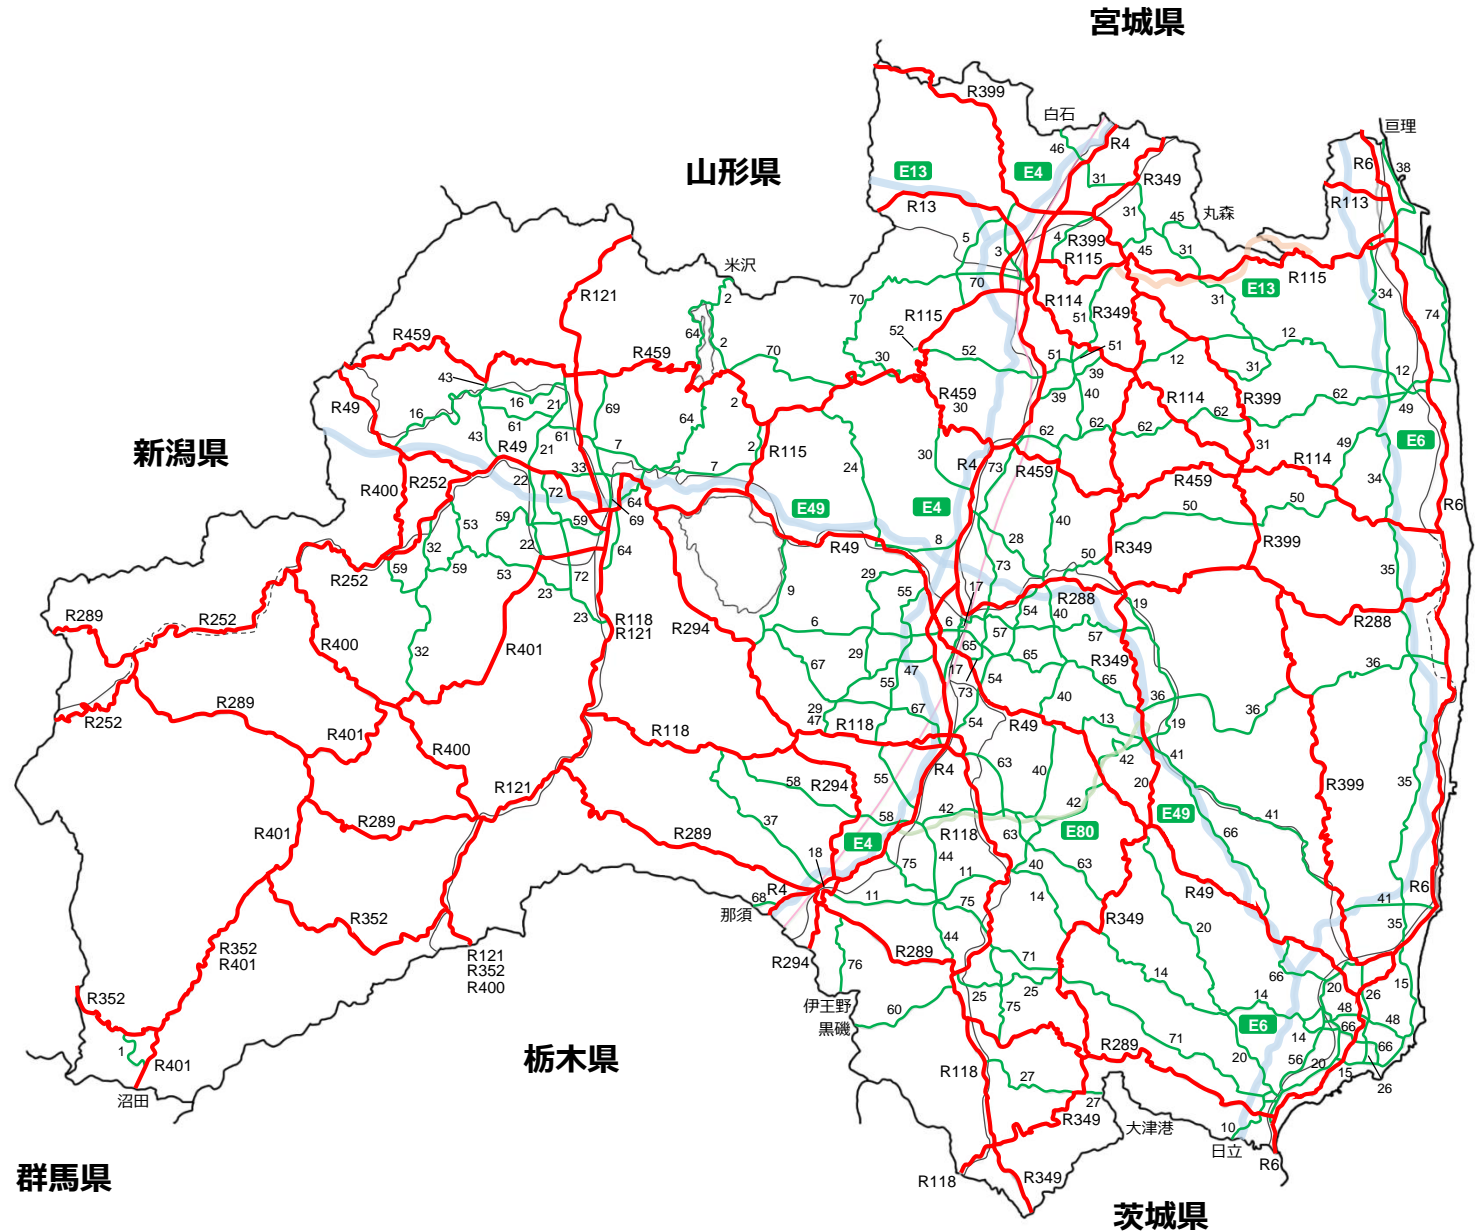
宮城県
R399
白石
R4
46
E13
E4
31
R349
R13
31
45
丸森
5
3
4
R399
45
31
R115
山形県
米沢
R121
2
70
70
R115
R114
R349
31
E13
R115
34
74
R6
38
亘理
R113
64
2
52
51
12
R459
52
51
51
R459
30
39
12
31
12
R459
43
2
30
39
40
R399
62
R49
16
16
21
69
64
R115
R114
62
49
新潟県
61
43
R49
61
21
7
2
30
R4
73
62
62
31
E6
49
R114
33
7
24
R459
R459
R400
R252
22
72
64
69
50
34
53
59
59
E49
E4
40
R6
22
64
32
28
8
R49
R349
R399
59
59
53
29
50
35
R252
72
73
23
9
55
17
R288
19
R289
R252
23
R118
R121
R294
6
6
54
40
R288
R400
R401
65
57
57
32
67
29
65
R349
36
17
54
65
47
55
73
R252
R289
29
47
R118
67
40
36
54
R49
13
19
R401
R118
R400
R4
63
42
41
R121
58
R294
55
40
20
R399
35
R401
R289
R289
37
58
42
42
E49
41
R118
63
E80
66
E4
18
44
75
40
63
R4
11
68
11
14
R49
R6
那須
75
41
R352
R349
R352
R401
44
20
35
R121
R352
R400
R289
R294
76
71
14
66
15
R352
25
14
20
26
伊王野
25
75
48
48
黒磯
60
E6
14
66
1
71
R289
66
56
20
R401
R118
27
20
15
沼田
26
栃木県
27
R349
大津港
10
日立
R6
群馬県
R118
R349
茨城県